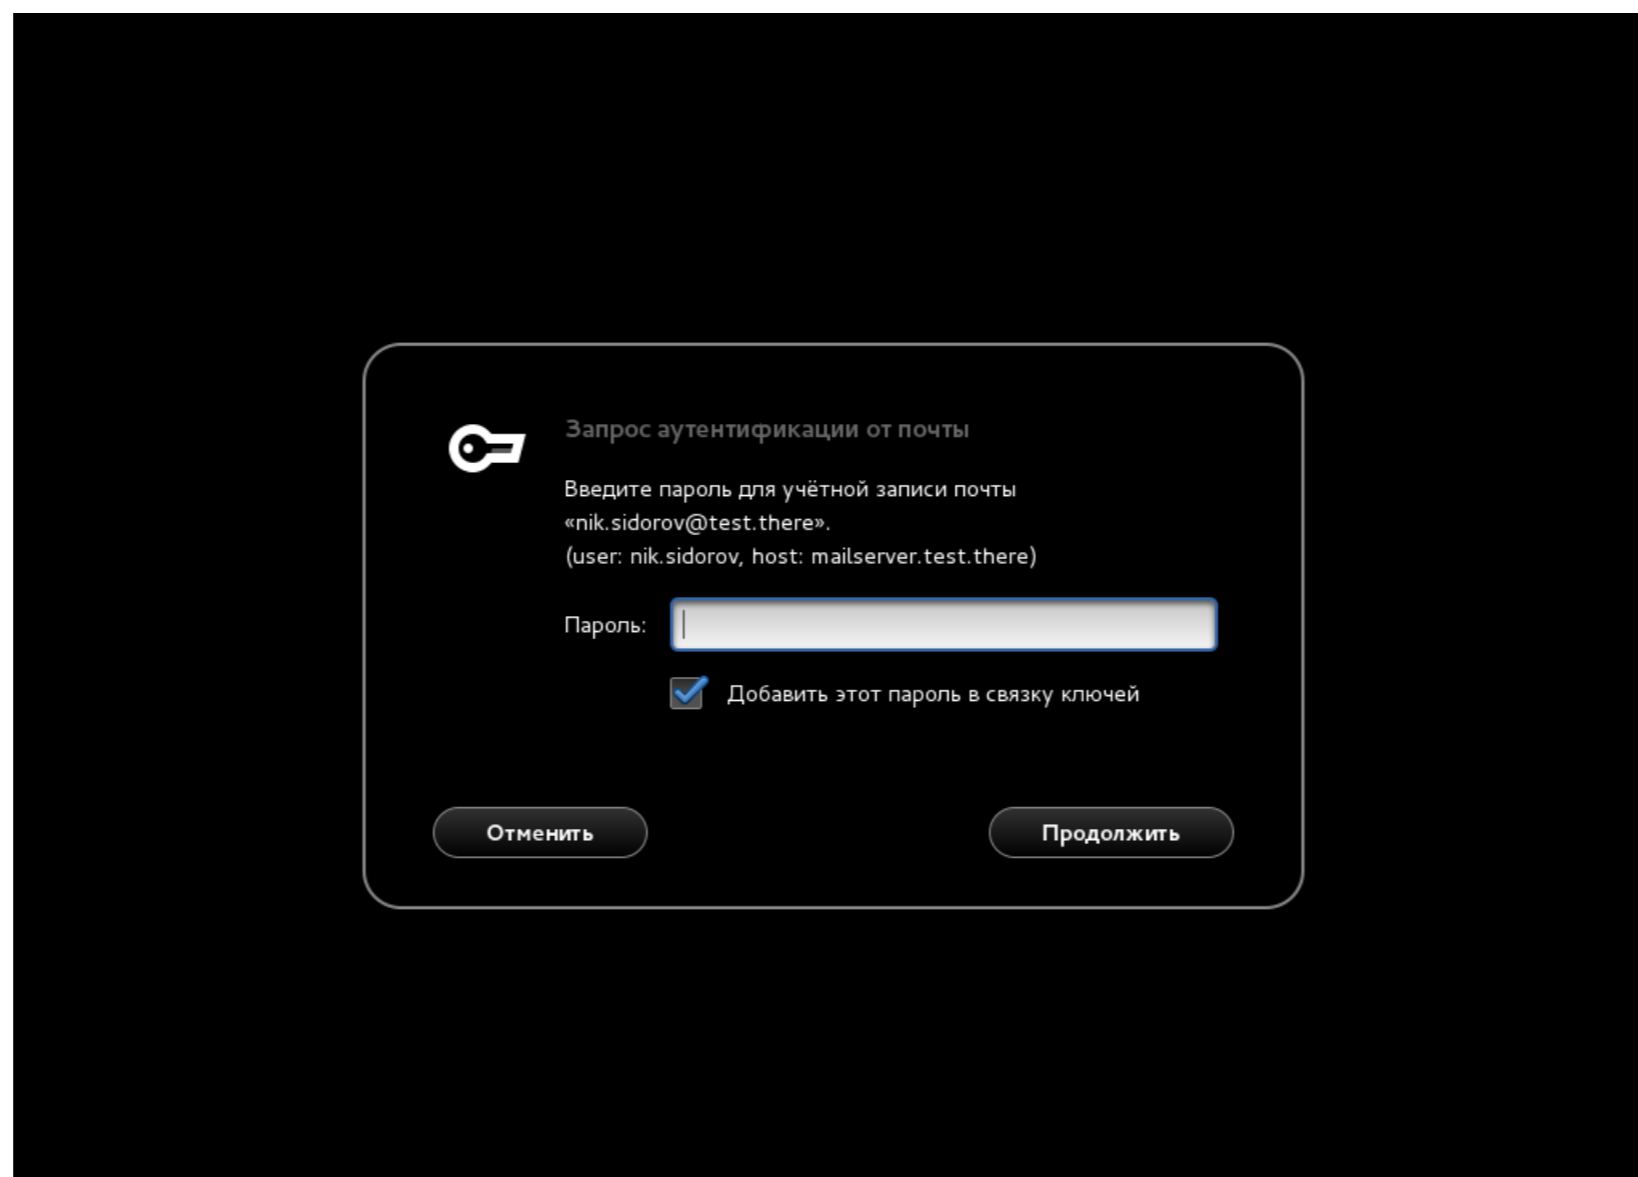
Запрос аутентификации от почты

Введите пароль для учётной записи почты «nik.sidorov@test.there».
(user: nik.sidorov, host: mailserver.test.there)

Пароль:

Добавить этот пароль в связку ключей

Отменить

Продолжить